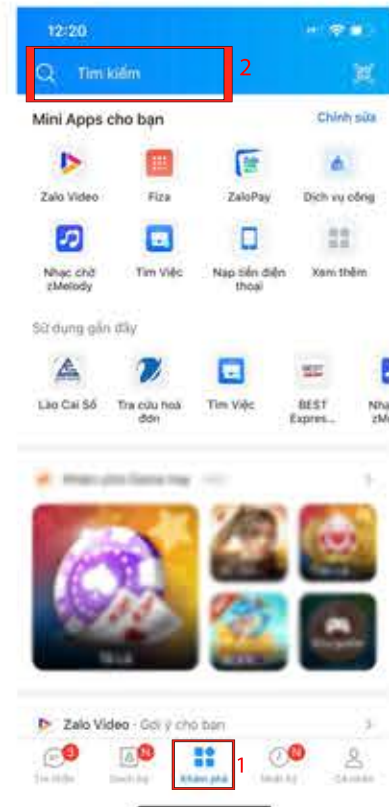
12:20

Tìm kiếm

2

Mini Apps cho bạn

Chỉnh sửa

Zalo Video

Fiza

ZaloPay

Dịch vụ công

Nhạc chờ zMelody

Tìm Việc

Nạp tiền điện thoại

Xem thêm

Sử dụng gần đây

Lào Cai Số

Tra cứu hoá đơn

Tìm Việc

BEST Expres...

Nha... zM...

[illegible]

Zalo Video · Gợi ý cho bạn

Tin nhắn

Danh bạ

Khám phá

1

Nhật ký

Cá nhân